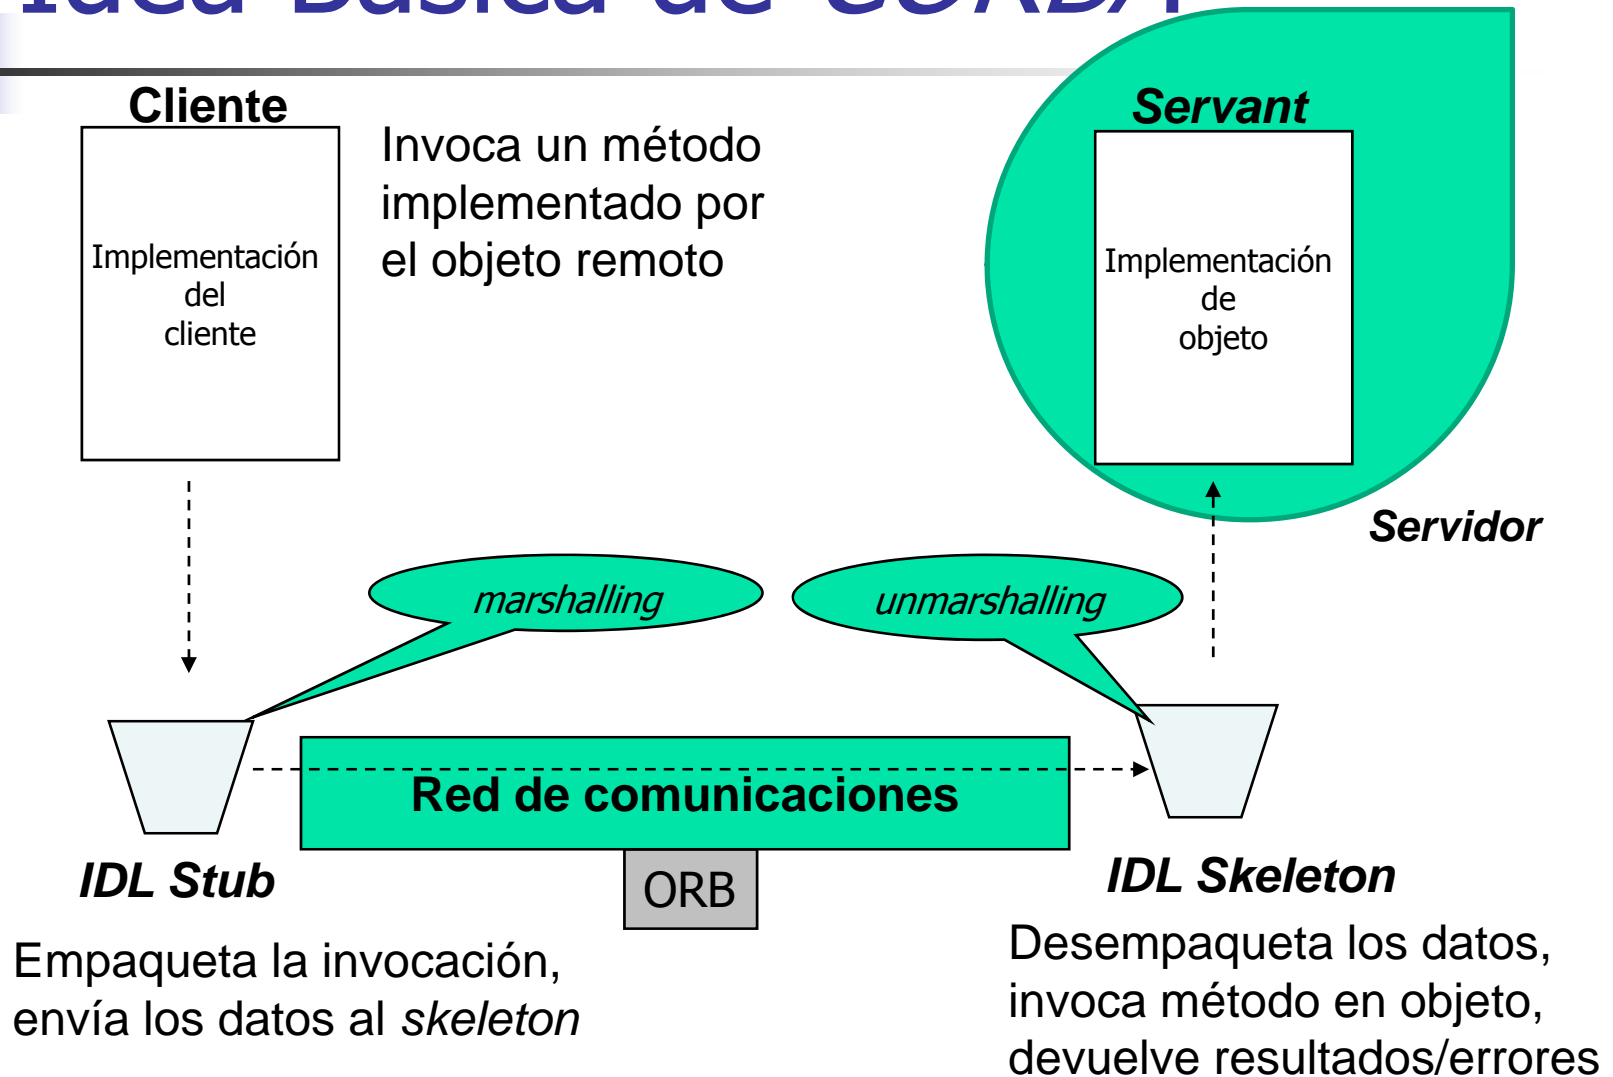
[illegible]

Cliente

Implementación del cliente

Invoca un método implementado por el objeto remoto

Servant

Implementación de objeto

Servidor

marshalling

unmarshalling

Red de comunicaciones

ORB

IDL Stub

IDL Skeleton

Empaqueta la invocación, envía los datos al *skeleton*

Desempaqueta los datos, invoca método en objeto, devuelve resultados/errores